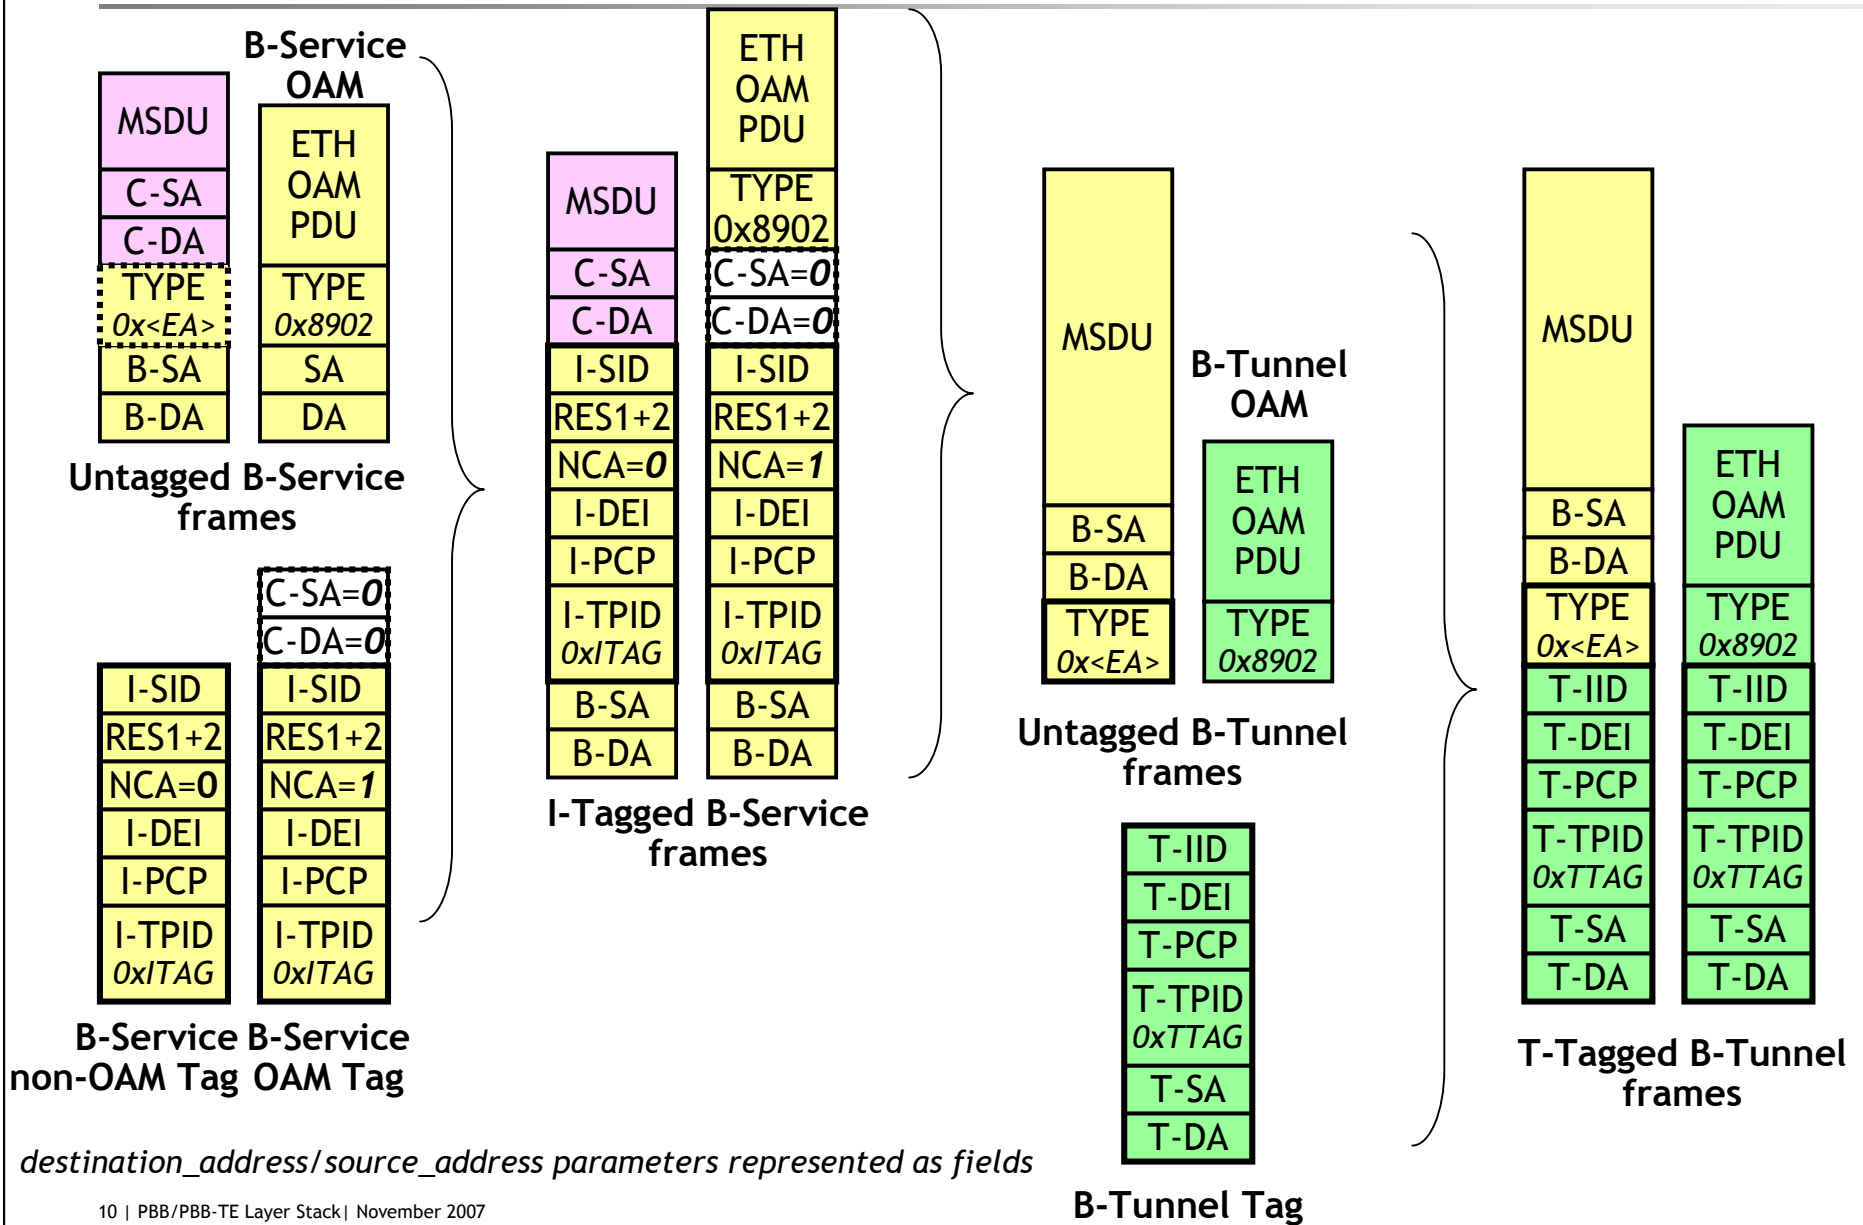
MSDU
C-SA
C-DA
TYPE
0x<EA>
B-SA
B-DA

B-Service OAM
ETH OAM PDU
TYPE
0x8902
SA
DA

Untagged B-Service frames

C-SA=0
C-DA=0
I-SID
RES1+2
NCA=0
I-DEI
I-PCP
I-TPID
0xITAG

I-SID
RES1+2
NCA=1
I-DEI
I-PCP
I-TPID
0xITAG

B-Service non-OAM Tag

B-Service OAM Tag

MSDU
C-SA
C-DA
I-SID
RES1+2
NCA=0
I-DEI
I-PCP
I-TPID
0xITAG
B-SA
B-DA

ETH OAM PDU
TYPE
0x8902
C-SA=0
C-DA=0
I-SID
RES1+2
NCA=1
I-DEI
I-PCP
I-TPID
0xITAG
B-SA
B-DA

I-Tagged B-Service frames

MSDU
B-SA
B-DA
TYPE
0x<EA>

B-Tunnel OAM
ETH OAM PDU
TYPE
0x8902

Untagged B-Tunnel frames

T-IID
T-DEI
T-PCP
T-TPID
0xTTAG
T-SA
T-DA

B-Tunnel Tag

MSDU
B-SA
B-DA
TYPE
0x<EA>
T-IID
T-DEI
T-PCP
T-TPID
0xTTAG
T-SA
T-DA

ETH OAM PDU
TYPE
0x8902
T-IID
T-DEI
T-PCP
T-TPID
0xTTAG
T-SA
T-DA

T-Tagged B-Tunnel frames

destination_address/source_address parameters represented as fields

10 | PBB/PBB-TE Layer Stack| November 2007